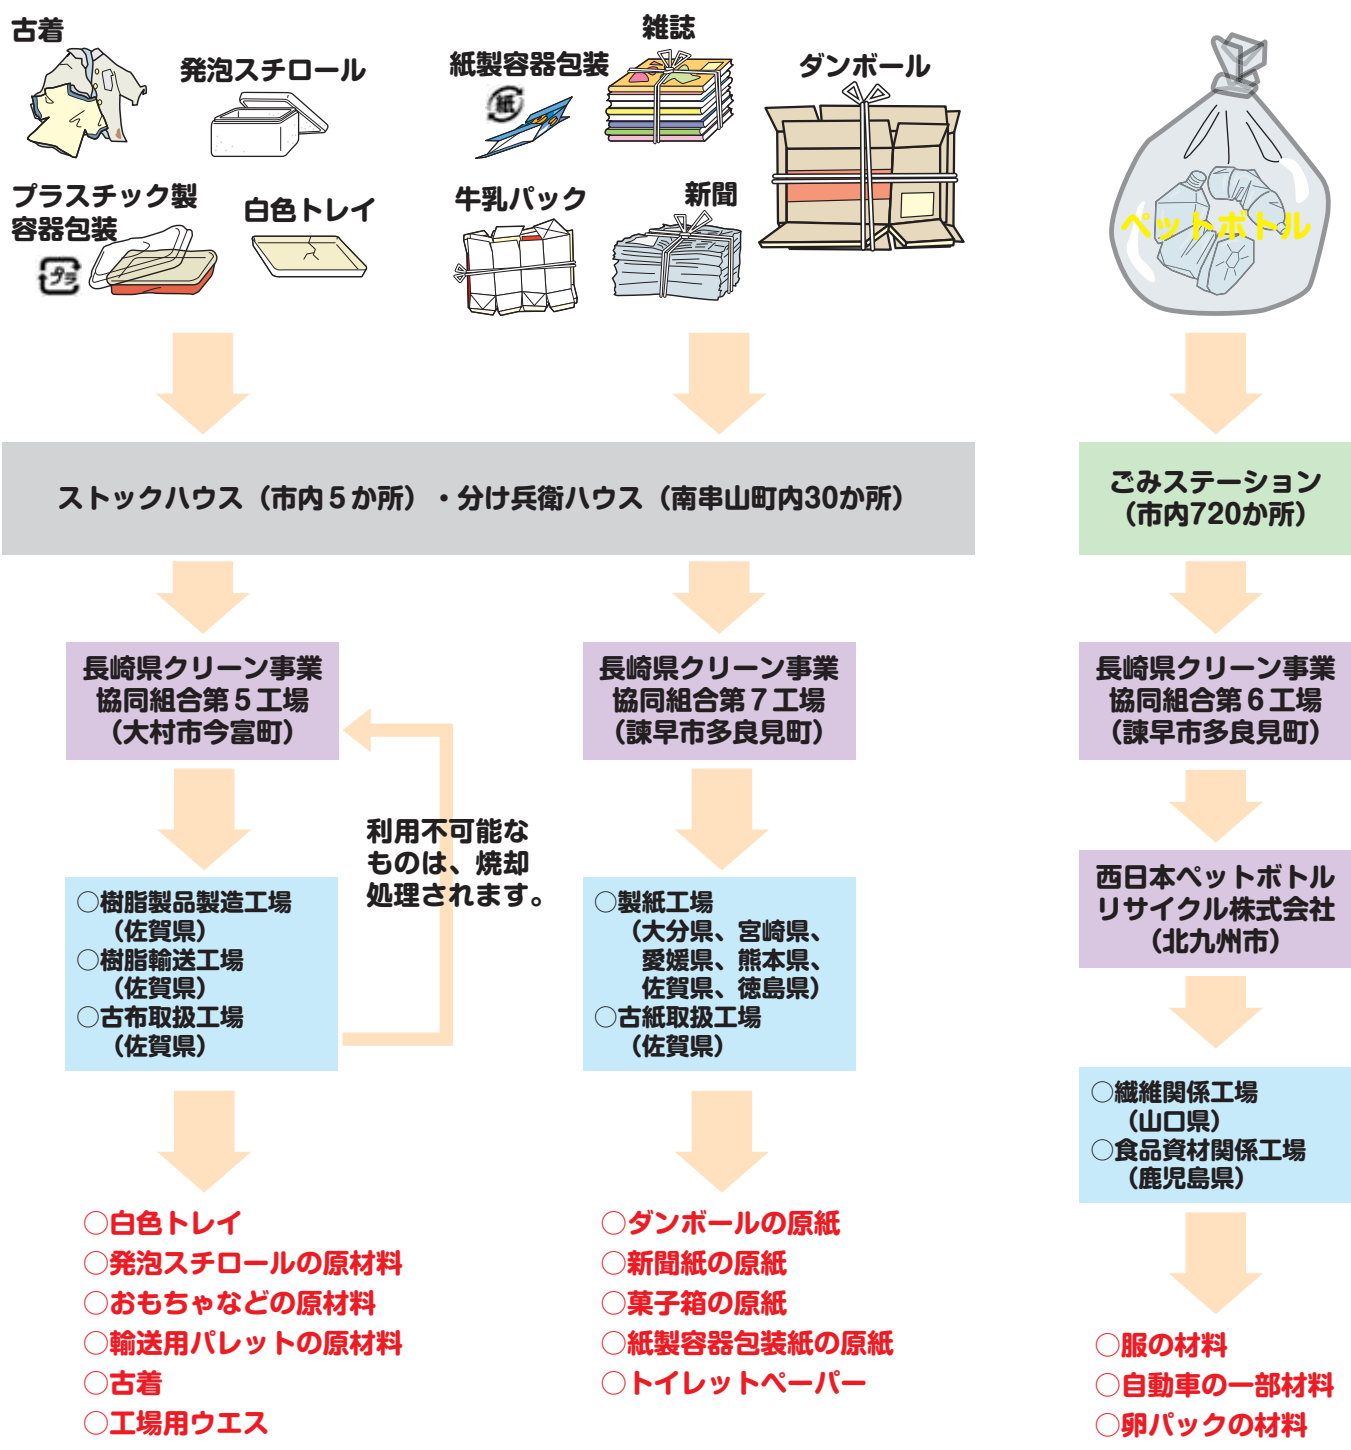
古着

発泡スチロール

プラスチック製容器包装

プラ

白色トレイ

紙製容器包装

紙

雑誌

ダンボール

牛乳パック

新聞

ペットボトル

ストックハウス（市内５か所）・分け兵衛ハウス（南串山町内30か所）

ごみステーション（市内720か所）

長崎県クリーン事業協同組合第５工場（大村市今富町）

長崎県クリーン事業協同組合第７工場（諫早市多良見町）

長崎県クリーン事業協同組合第６工場（諫早市多良見町）

利用不可能なものは、焼却処理されます。

○樹脂製品製造工場（佐賀県）
○樹脂輸送工場（佐賀県）
○古布取扱工場（佐賀県）

○製紙工場（大分県、宮崎県、愛媛県、熊本県、佐賀県、徳島県）
○古紙取扱工場（佐賀県）

西日本ペットボトルリサイクル株式会社（北九州市）

○繊維関係工場（山口県）
○食品資材関係工場（鹿児島県）

○白色トレイ
○発泡スチロールの原材料
○おもちゃなどの原材料
○輸送用パレットの原材料
○古着
○工場用ウエス

○ダンボールの原紙
○新聞紙の原紙
○菓子箱の原紙
○紙製容器包装紙の原紙
○トイレットペーパー

○服の材料
○自動車の一部材料
○卵パックの材料